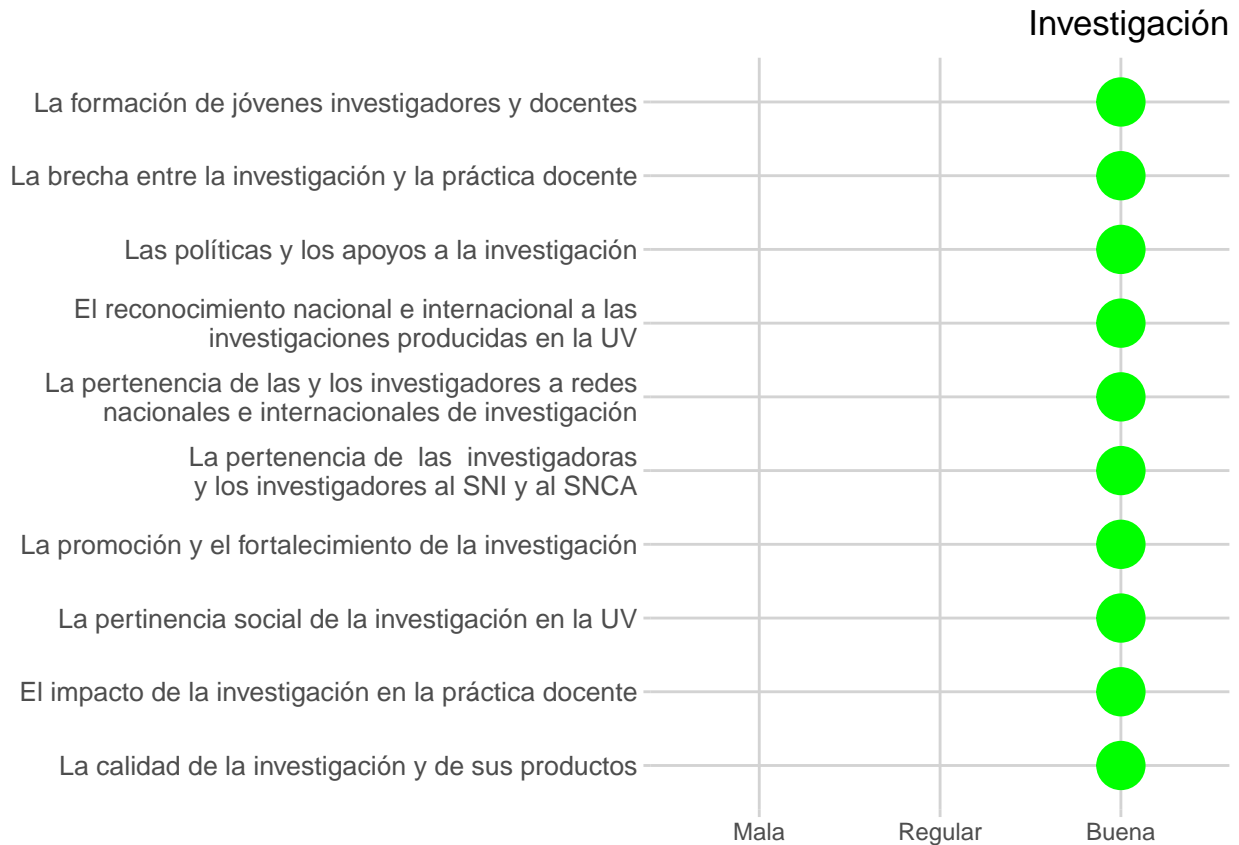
Investigación

La formación de jóvenes investigadores y docentes

La brecha entre la investigación y la práctica docente

Las políticas y los apoyos a la investigación

El reconocimiento nacional e internacional a las investigaciones producidas en la UV

La pertenencia de las y los investigadores a redes nacionales e internacionales de investigación

La pertenencia de las investigadoras y los investigadores al SNI y al SNCA

La promoción y el fortalecimiento de la investigación

La pertinencia social de la investigación en la UV

El impacto de la investigación en la práctica docente

La calidad de la investigación y de sus productos

Mala Regular Buena